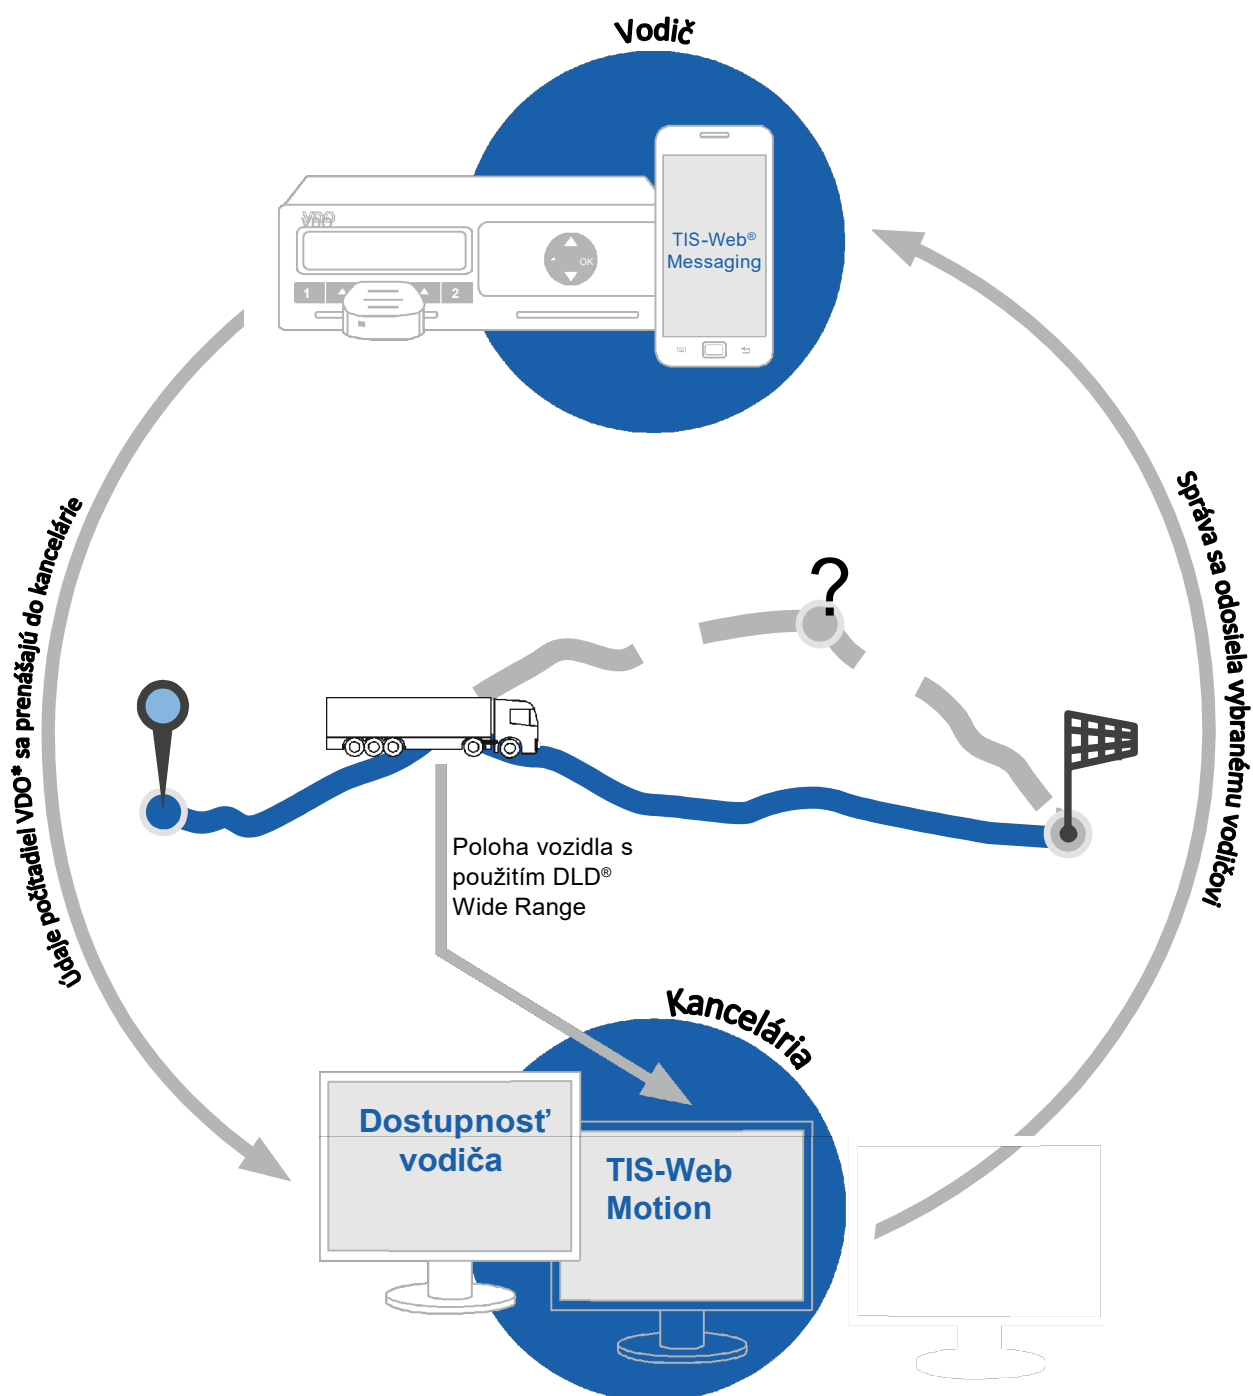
Vodič

VDO

1

2

OK

TIS-Web®
Messaging

Údaje počítadiel VDO* sa prenášajú do kancelárie

Správa sa odosiela vybranému vodičovi

?

Poloha vozidla s použitím DLD® Wide Range

Kancelária

Dostupnosť vodiča

TIS-Web Motion